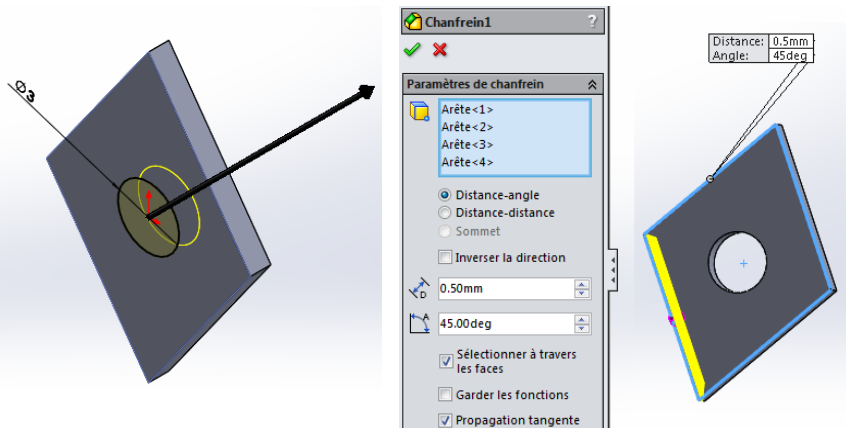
Ø3

Chanfrein1

?

Paramètres de chanfrein

Arête<1>
Arête<2>
Arête<3>
Arête<4>

Distance-angle
Distance-distance
Sommet

Inverser la direction

0.50mm

45.00deg

Sélectionner à travers les faces

Garder les fonctions

Propagation tangente

| Distance: | 0.5mm |
|---|---|
| Angle: | 45deg |